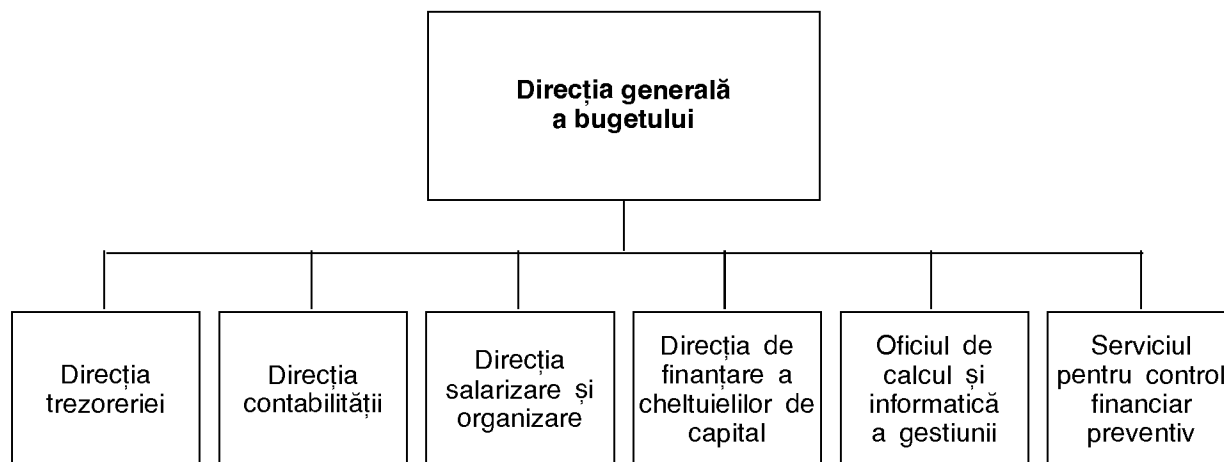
Direcția generală a bugetului

Direcția trezoreriei

Direcția contabilității

Direcția salarizare și organizare

Direcția de finanțare a cheltuielilor de capital

Oficiul de calcul și informatică a gestiunii

Serviciul pentru control financiar preventiv